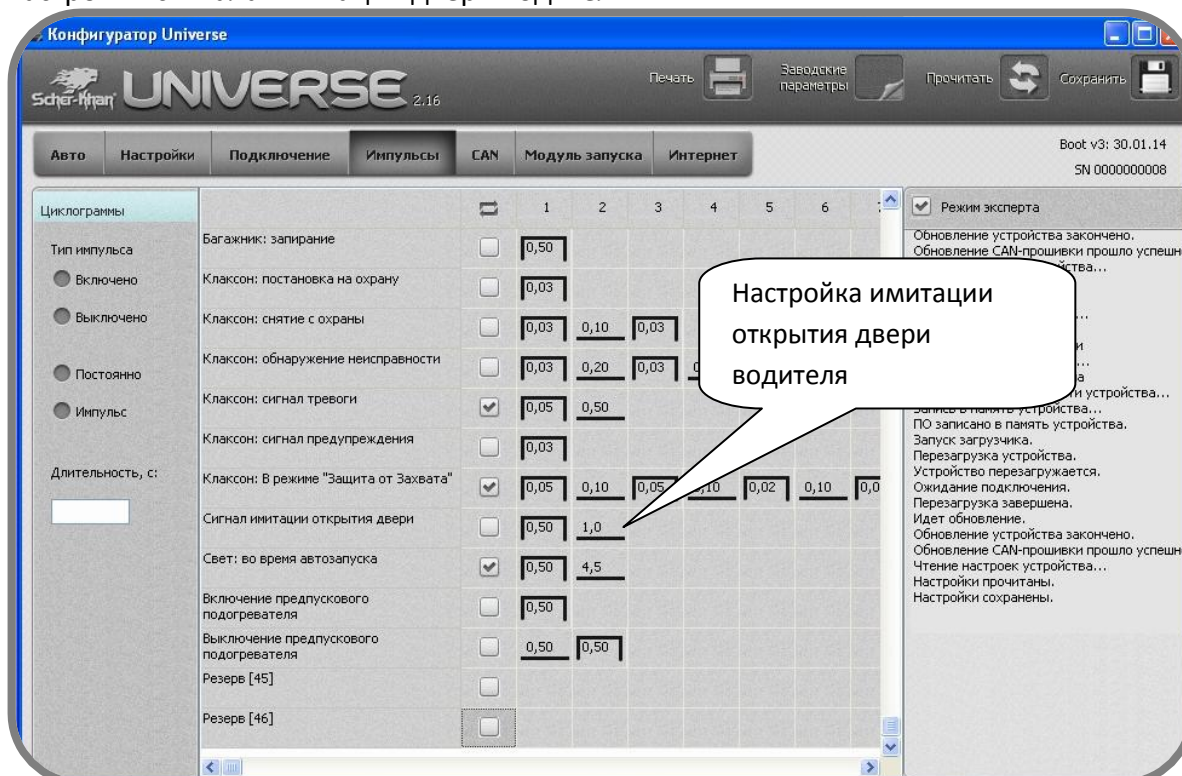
Конфигуратор Universe

Scher-Khan UNIVERSE 2.16

Печать

Заводские параметры

Прочитать

Сохранить

Авто | Настройки | Подключение | Импульсы | CAN | Модуль запуска | Интернет

Boot v3: 30.01.14
SN 0000000008

Циклограммы

Тип импульса

Включено

Выключено

Постоянно

Импульс

Длительность, с:

| | | 1 | 2 | 3 | 4 | 5 | 6 |
|---|---|---|---|---|---|---|---|
| Багажник: запирание | | 0,50 | | | | | |
| Клаксон: постановка на охрану | | 0,03 | | | | | |
| Клаксон: снятие с охраны | | 0,03 | 0,10 | 0,03 | | | |
| Клаксон: обнаружение неисправности | | 0,03 | 0,20 | 0,03 | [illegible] | | |
| Клаксон: сигнал тревоги | ✓ | 0,05 | 0,50 | | | | |
| Клаксон: сигнал предупреждения | | 0,03 | | | | | |
| Клаксон: В режиме "Защита от Захвата" | ✓ | 0,05 | 0,10 | 0,05 | 0,10 | 0,02 | 0,10 |
| Сигнал имитации открытия двери | | 0,50 | 1,0 | | | | |
| Свет: во время автозапуска | ✓ | 0,50 | 4,5 | | | | |
| Включение предпускового подогревателя | | 0,50 | | | | | |
| Выключение предпускового подогревателя | | 0,50 | 0,50 | | | | |
| Резерв [45] | | | | | | | |
| Резерв [46] | | | | | | | |

Настройка имитации открытия двери водителя

Режим эксперта

Обновление устройства закончено.
Обновление CAN-прошивки прошло успешн
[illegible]ства...
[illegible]
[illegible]и устройства...
Запись в память устройства...
ПО записано в память устройства.
Запуск загрузчика.
Перезагрузка устройства.
Устройство перезагружается.
Ожидание подключения.
Перезагрузка завершена.
Идет обновление.
Обновление устройства закончено.
Обновление CAN-прошивки прошло успешн
Чтение настроек устройства...
Настройки прочитаны.
Настройки сохранены.